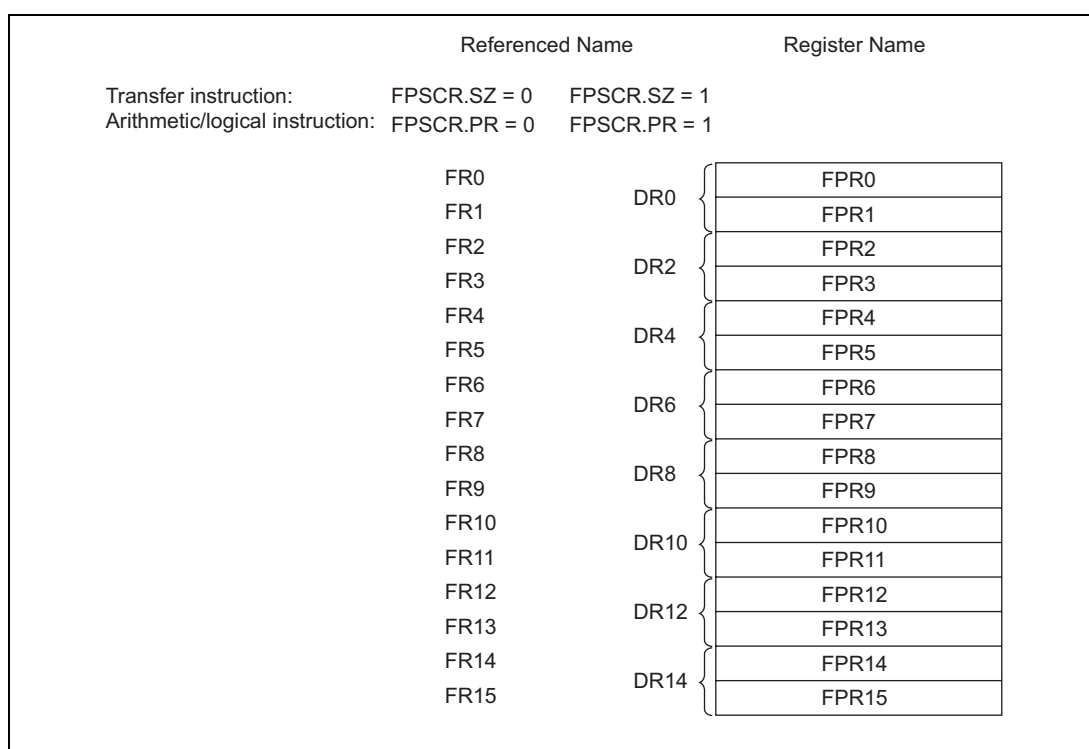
Referenced Name

Register Name

Transfer instruction: FPSCR.SZ = 0 FPSCR.SZ = 1
Arithmetic/logical instruction: FPSCR.PR = 0 FPSCR.PR = 1

FR0
FR1
FR2
FR3
FR4
FR5
FR6
FR7
FR8
FR9
FR10
FR11
FR12
FR13
FR14
FR15

DR0
DR2
DR4
DR6
DR8
DR10
DR12
DR14

FPR0
FPR1
FPR2
FPR3
FPR4
FPR5
FPR6
FPR7
FPR8
FPR9
FPR10
FPR11
FPR12
FPR13
FPR14
FPR15